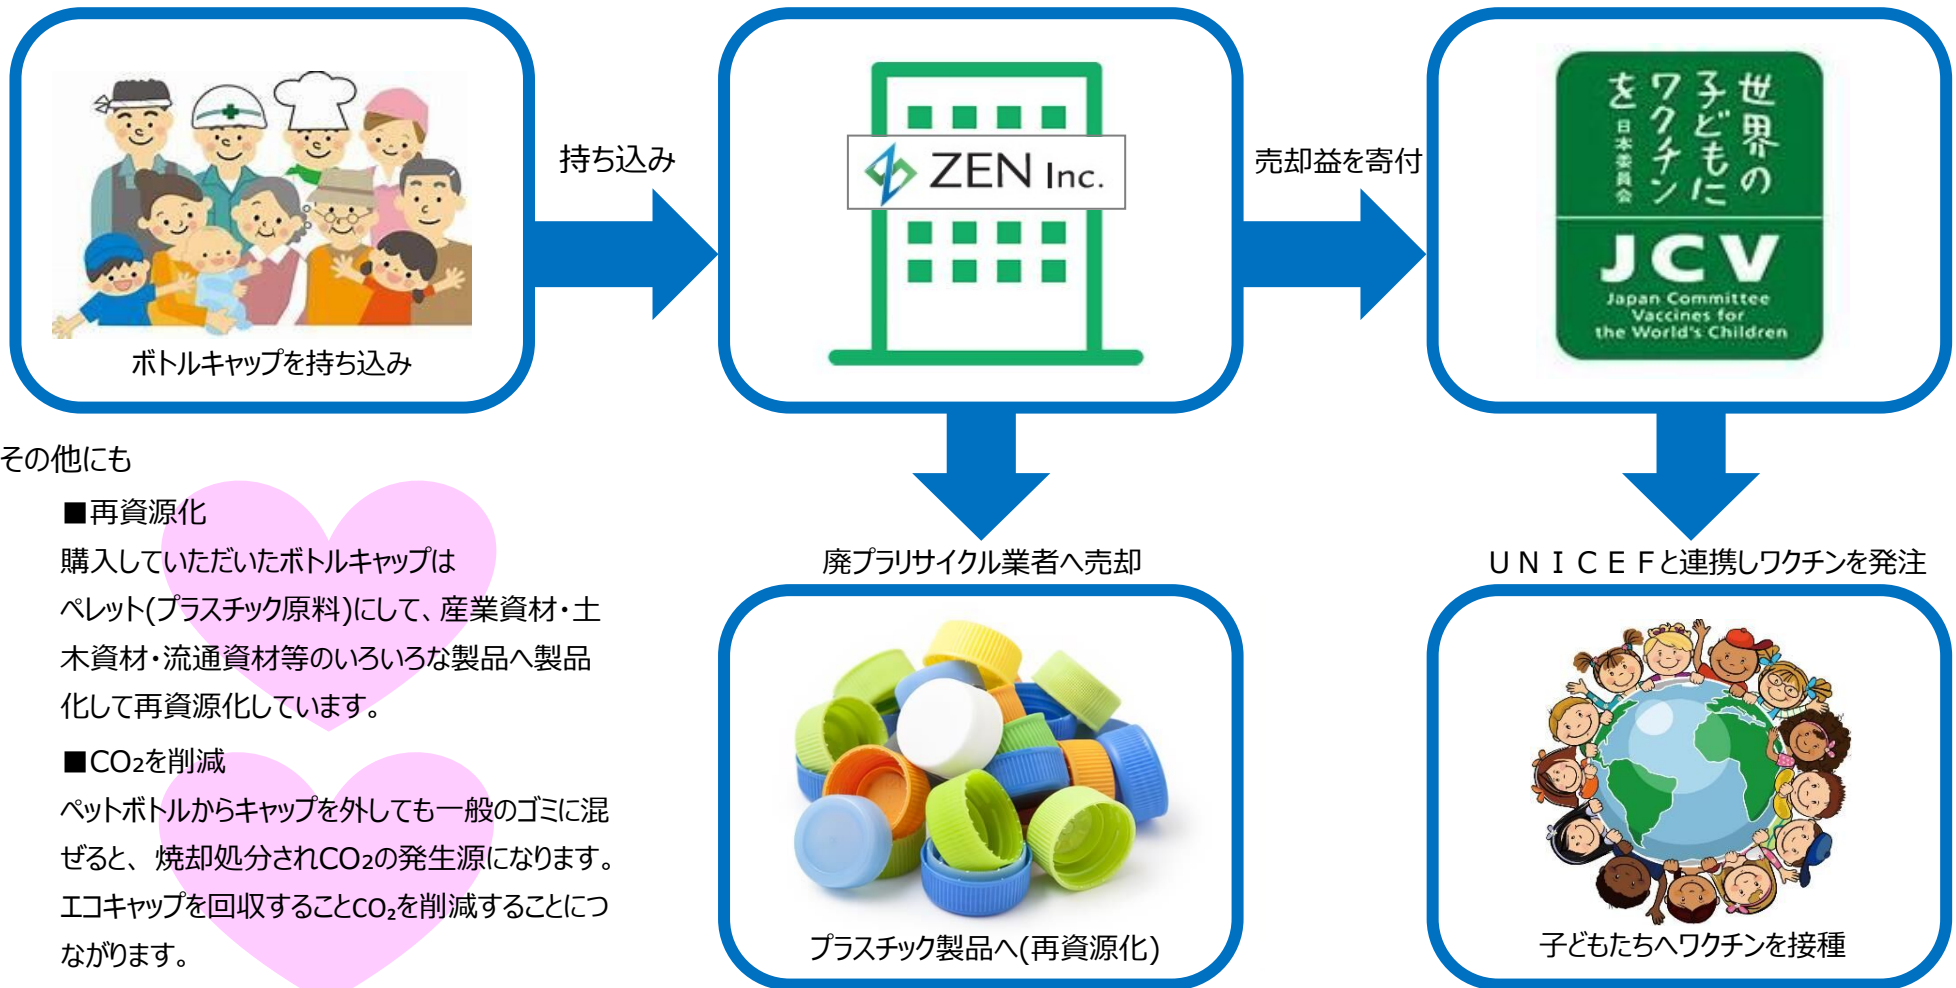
ボトルキャップを持ち込み

持ち込み

ZEN Inc.

売却益を寄付

世界の子どもにワクチンを 日本委員会

JCV

Japan Committee Vaccines for the World's Children

その他にも

■再資源化

購入していただいたボトルキャップはペレット(プラスチック原料)にして、産業資材・土木資材・流通資材等のいろいろな製品へ製品化して再資源化しています。

■$CO_2$を削減

ペットボトルからキャップを外しても一般のゴミに混ぜると、焼却処分され$CO_2$の発生源になります。エコキャップを回収することで$CO_2$を削減することにつながります。

廃プラリサイクル業者へ売却

プラスチック製品へ(再資源化)

UNICEFと連携しワクチンを発注

子どもたちへワクチンを接種